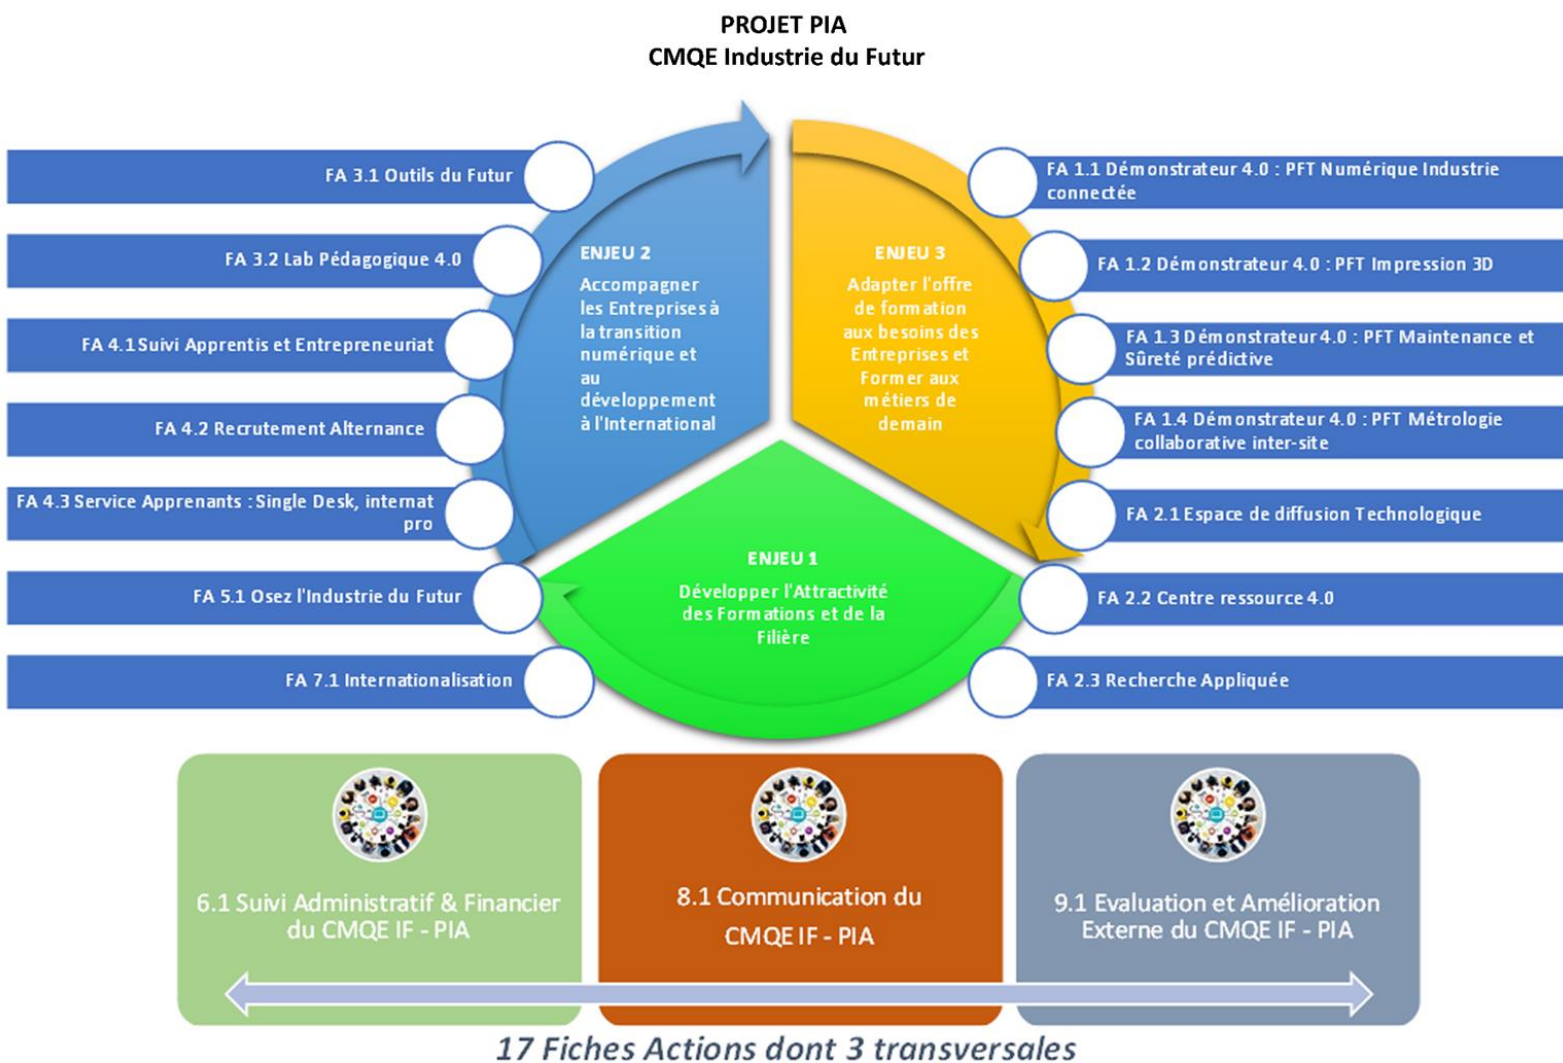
PROJET PIA
CMQE Industrie du Futur

FA 3.1 Outils du Futur

FA 3.2 Lab Pédagogique 4.0

FA 4.1 Suivi Apprentis et Entrepreneuriat

FA 4.2 Recrutement Alternance

FA 4.3 Service Apprenants : Single Desk, internat pro

FA 5.1 Osez l'Industrie du Futur

FA 7.1 Internationalisation

ENJEU 2
Accompagner les Entreprises à la transition numérique et au développement à l'International

ENJEU 3
Adapter l'offre de formation aux besoins des Entreprises et Former aux métiers de demain

ENJEU 1
Développer l'Attractivité des Formations et de la Filière

FA 1.1 Démonstrateur 4.0 : PFT Numérique Industrie connectée

FA 1.2 Démonstrateur 4.0 : PFT Impression 3D

FA 1.3 Démonstrateur 4.0 : PFT Maintenance et Sûreté prédictive

FA 1.4 Démonstrateur 4.0 : PFT Métrologie collaborative inter-site

FA 2.1 Espace de diffusion Technologique

FA 2.2 Centre ressource 4.0

FA 2.3 Recherche Appliquée

6.1 Suivi Administratif & Financier du CMQE IF - PIA

8.1 Communication du CMQE IF - PIA

9.1 Evaluation et Amélioration Externe du CMQE IF - PIA

17 Fiches Actions dont 3 transversales